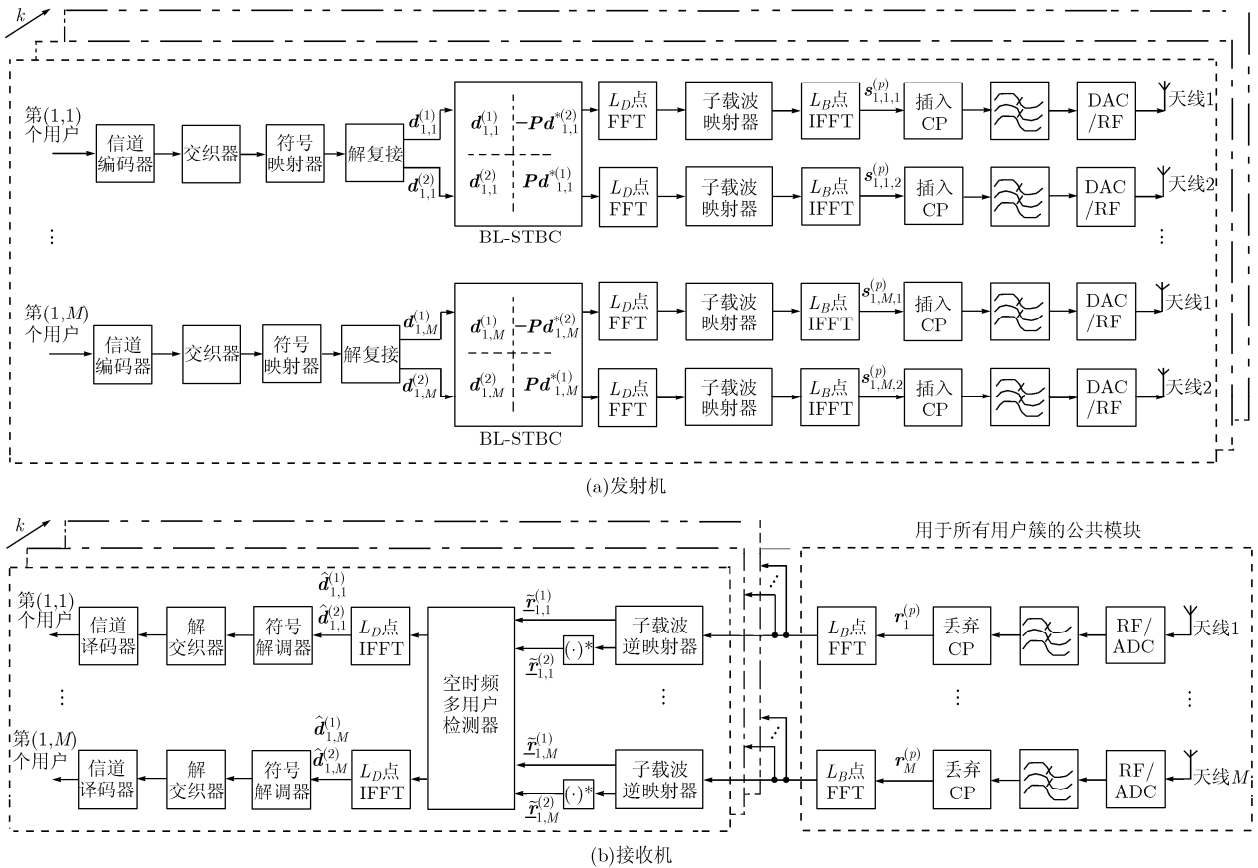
$k$

第(1,1)个用户
信道编码器
交织器
符号映射器
解复接
$\boldsymbol{d}_{1,1}^{(1)}$
$\boldsymbol{d}_{1,1}^{(2)}$
$\boldsymbol{d}_{1,1}^{(1)}$ $-\boldsymbol{P}\boldsymbol{d}_{1,1}^{*(2)}$
$\boldsymbol{d}_{1,1}^{(2)}$ $\boldsymbol{P}\boldsymbol{d}_{1,1}^{*(1)}$
BL-STBC
$L_D$点 FFT
子载波映射器
$L_B$点 IFFT
$\boldsymbol{s}_{1,1,1}^{(p)}$
$\boldsymbol{s}_{1,1,2}^{(p)}$
插入 CP
DAC /RF
天线1
天线2
⋮
⋮

第(1,$M$)个用户
信道编码器
交织器
符号映射器
解复接
$\boldsymbol{d}_{1,M}^{(1)}$
$\boldsymbol{d}_{1,M}^{(2)}$
$\boldsymbol{d}_{1,M}^{(1)}$ $-\boldsymbol{P}\boldsymbol{d}_{1,M}^{*(2)}$
$\boldsymbol{d}_{1,M}^{(2)}$ $\boldsymbol{P}\boldsymbol{d}_{1,M}^{*(1)}$
BL-STBC
$L_D$点 FFT
子载波映射器
$L_B$点 IFFT
$\boldsymbol{s}_{1,M,1}^{(p)}$
$\boldsymbol{s}_{1,M,2}^{(p)}$
插入 CP
DAC /RF
天线1
天线2

(a)发射机

$k$
用于所有用户簇的公共模块
第(1,1)个用户
信道译码器
解交织器
符号解调器
$L_D$点 IFFT
$\hat{\boldsymbol{d}}_{1,1}^{(1)}$
$\hat{\boldsymbol{d}}_{1,1}^{(2)}$
空时频多用户检测器
$\tilde{\boldsymbol{r}}_{1,1}^{(1)}$
$\tilde{\boldsymbol{r}}_{1,1}^{(2)}$
$(\cdot)^*$
子载波逆映射器
$L_B$点 FFT
$\boldsymbol{r}_1^{(p)}$
丢弃 CP
RF/ ADC
天线1
⋮
⋮
⋮
⋮
第(1,$M$)个用户
信道译码器
解交织器
符号解调器
$L_D$点 IFFT
$\hat{\boldsymbol{d}}_{1,M}^{(1)}$
$\hat{\boldsymbol{d}}_{1,M}^{(2)}$
$\tilde{\boldsymbol{r}}_{1,M}^{(1)}$
$\tilde{\boldsymbol{r}}_{1,M}^{(2)}$
$(\cdot)^*$
子载波逆映射器
$L_B$点 FFT
$\boldsymbol{r}_M^{(p)}$
丢弃 CP
RF/ ADC
天线$M$

(b)接收机